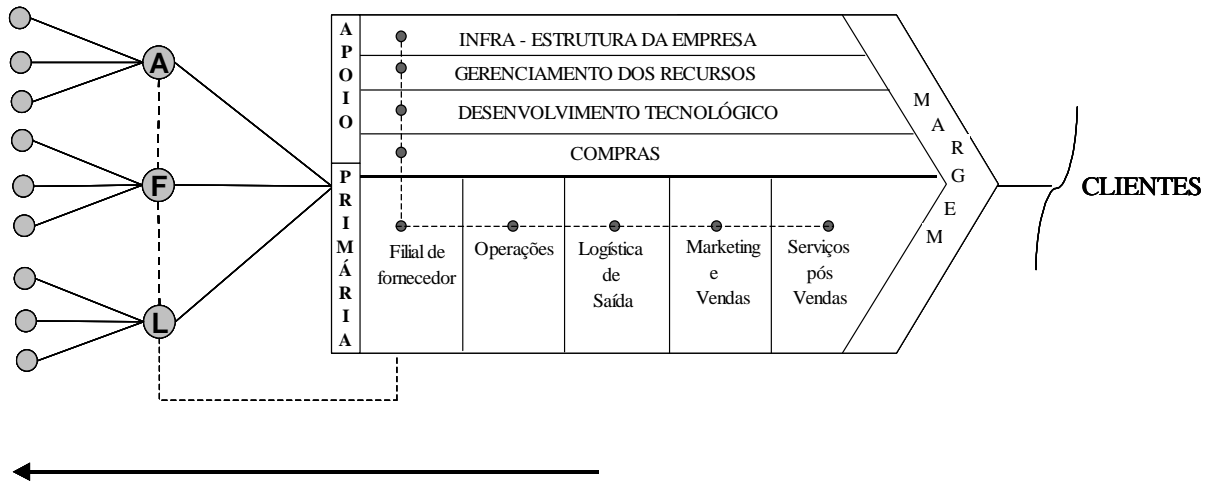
A

F

L

A
P
O
I
O

INFRA - ESTRUTURA DA EMPRESA

GERENCIAMENTO DOS RECURSOS

DESENVOLVIMENTO TECNOLÓGICO

COMPRAS

P
R
I
M
Á
R
I
A

Filial de fornecedor

Operações

Logística de Saída

Marketing e Vendas

Serviços pós Vendas

M
A
R
G
E
M

CLIENTES